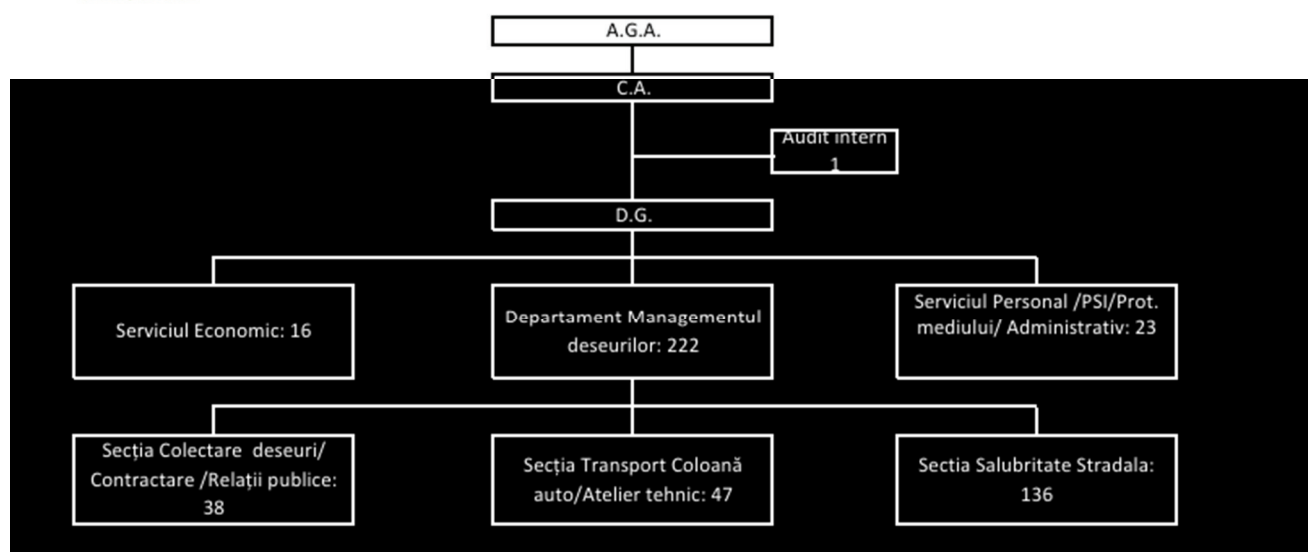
A.G.A.

C.A.

Audit intern 1

D.G.

Serviciul Economic: 16

Departament Managementul deseurilor: 222

Serviciul Personal /PSI/Prot. mediului/ Administrativ: 23

Secția Colectare deseuri/ Contractare /Relații publice: 38

Secția Transport Coloană auto/Atelier tehnic: 47

Sectia Salubritate Stradala: 136